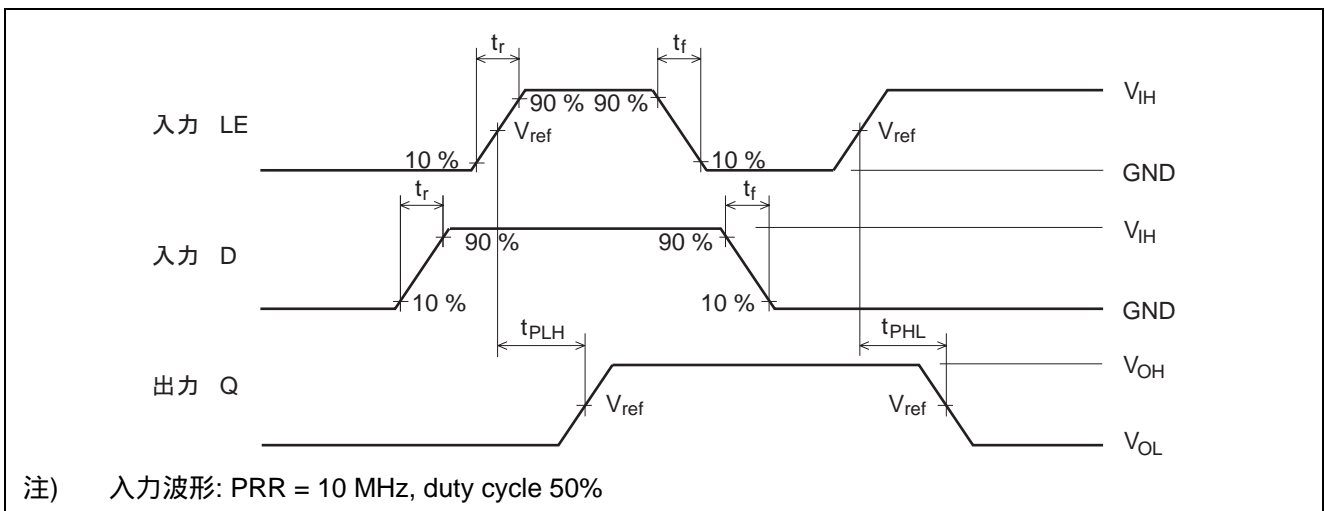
$t_r$

$t_f$

90 % 90 %

$V_{IH}$

入力 LE

$V_{ref}$

$V_{ref}$

10 %

10 %

GND

$t_r$

$t_f$

$V_{IH}$

90 %

90 %

入力 D

10 %

10 %

GND

$t_{PLH}$

$t_{PHL}$

$V_{OH}$

出力 Q

$V_{ref}$

$V_{ref}$

$V_{OL}$

注) 入力波形: PRR = 10 MHz, duty cycle 50%